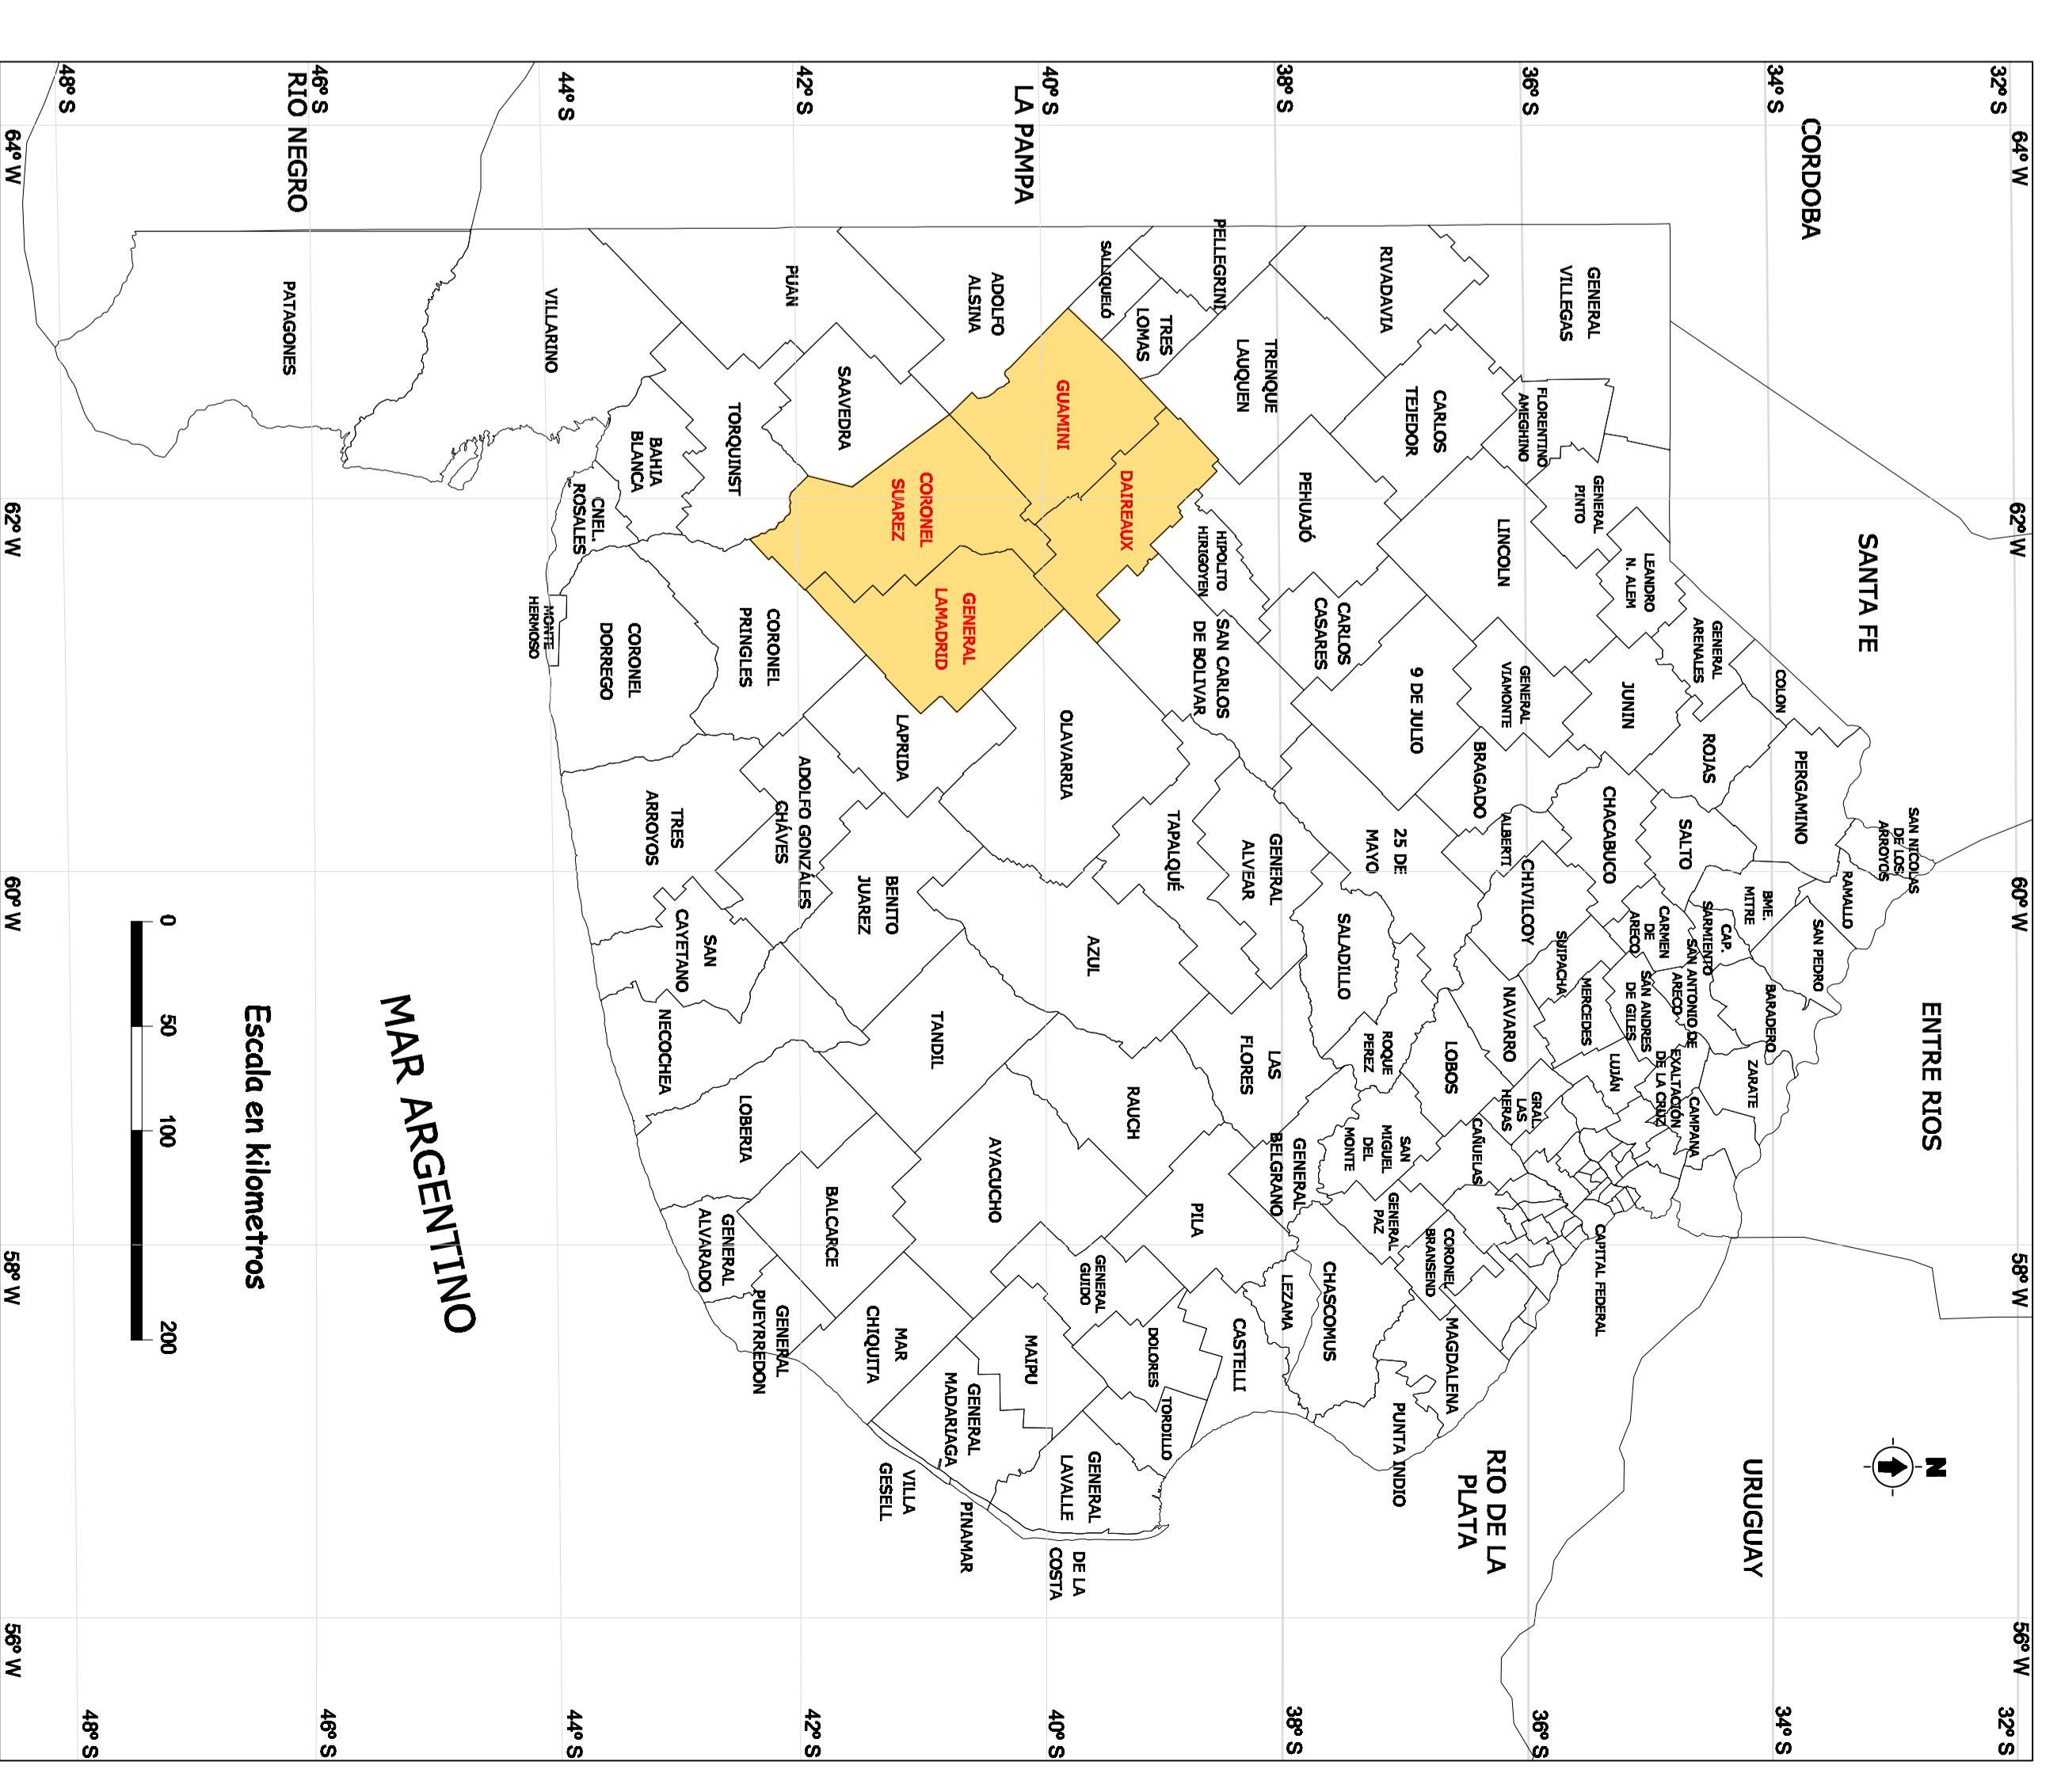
48° S
46° S
44° S
42° S
40° S
38° S
36° S
34° S
32° S
64° W
62° W
60° W
58° W
56° W
RIO NEGRO
LA PAMPA
CORDOBA
SANTA FE
ENTRE RIOS
URUGUAY
RIO DE LA PLATA
MAR ARGENTINO
N

PATAGONES
VILLARINO
PUAN
ADOLFO ALSINA
SALLIQUELÓ
TRES LOMAS
PELLEGRINI
TRENQUE LAUQUEN
RIVADAVIA
GENERAL VILLEGAS
CARLOS TEJEDOR
FLORENTINO AMEGHINO
GENERAL PINTO
GUAMINI
DAIREAUX
CORONEL SUAREZ
GENERAL LAMADRID
SAAVEDRA
TORQUINST
BAHIA BLANCA
CNEL. ROSALES
MONTE HERMOSO
CORONEL DORREGO
CORONEL PRINGLES
PEHUAJÓ
HIPOLITO HIRIGOYEN
LINCOLN
LEANDRO N. ALEM
GENERAL ARENALES
CARLOS CASARES
SAN CARLOS DE BOLIVAR
9 DE JULIO
GENERAL VIAMONTE
JUNIN
COLON
ROJAS
PERGAMINO
SAN NICOLAS DE LOS ARROYOS
RAMALLO
SAN PEDRO
OLAVARRIA
LAPRIDA
ADOLFO GONZÁLES CHÁVES
TRES ARROYOS
BENITO JUAREZ
TAPALQUÉ
GENERAL ALVEAR
25 DE MAYO
BRAGADO
ALBERTI
CHACABUCO
SALTO
CHIVILCOY
BME. MITRE
CAP. SARMIENTO
CARMEN DE ARECO
SAN ANTONIO DE ARECO
SAN ANDRES DE GILES
BARADERO
ZARATE
CAMPANA
EXALTACIÓN DE LA CRUZ
LUJÁN
MERCEDES
SUIPACHA
NAVARRO
GRAL. LAS HERAS
LOBOS
ROQUE PEREZ
SALADILLO
LAS FLORES
AZUL
SAN CAYETANO
NECOCHEA
TANDIL
RAUCH
CAÑUELAS
SAN MIGUEL DEL MONTE
GENERAL BELGRANO
GENERAL PAZ
CORONEL BRANSEND
CAPITAL FEDERAL
MAGDALENA
CHASCOMUS
LEZAMA
PILA
AYACUCHO
LOBERIA
BALCARCE
GENERAL ALVARADO
GENERAL PUEYRREDON
MAR CHIQUITA
GENERAL GUIDO
CASTELLI
DOLORES
TORDILLO
PUNTA INDIO
MAIPU
GENERAL MADARIAGA
VILLA GESELL
PINAMAR
GENERAL LAVALLE
DE LA COSTA

Escala en kilometros
0
50
100
200